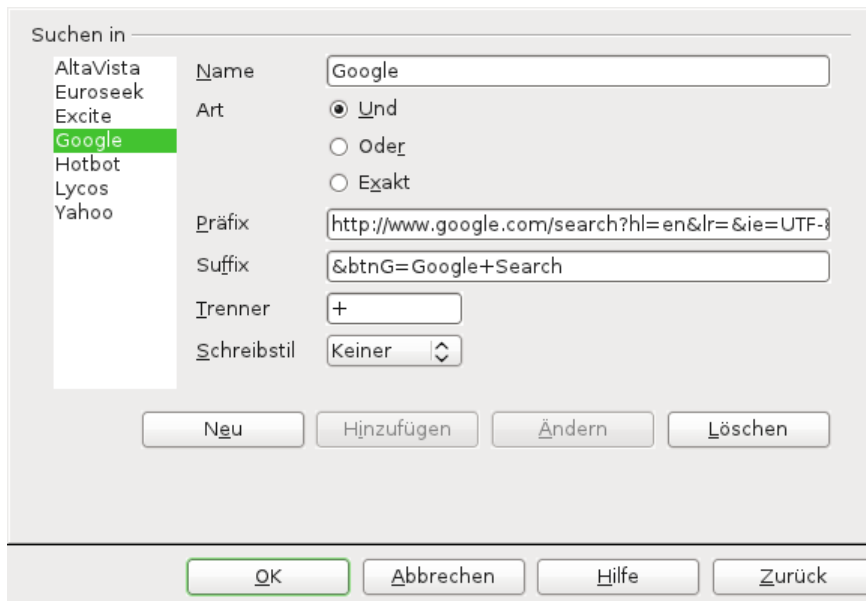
Suchen in

AltaVista
Euroseek
Excite
Google
Hotbot
Lycos
Yahoo

Name Google

Art
Und
Oder
Exakt

Präfix http://www.google.com/search?hl=en&lr=&ie=UTF-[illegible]

Suffix &btnG=Google+Search

Trenner +

Schreibstil Keiner

Neu
Hinzufügen
Ändern
Löschen

OK
Abbrechen
Hilfe
Zurück